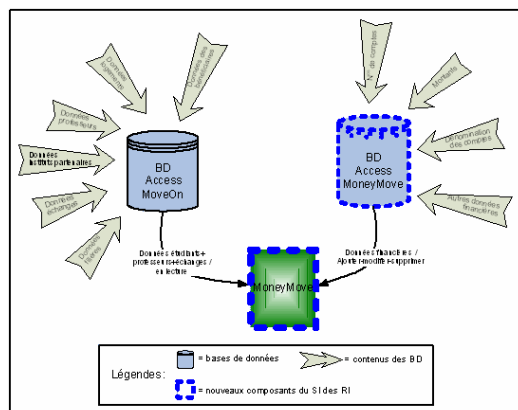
Données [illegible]

Données des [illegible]

Données professeurs

Données institut partenaires

Données échanges

Données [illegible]

BD Access MoveOn

N° de compte

Montants

Dénomination des comptes

Autres données financières

BD Access MoneyMove

Données étudiants + professeurs échanges / en lecture

Données financières / Ajouter-modifier-supprimer

MoneyMove

Légendes:

= bases de données

= contenus du BD

= nouveaux composants du SI des RI